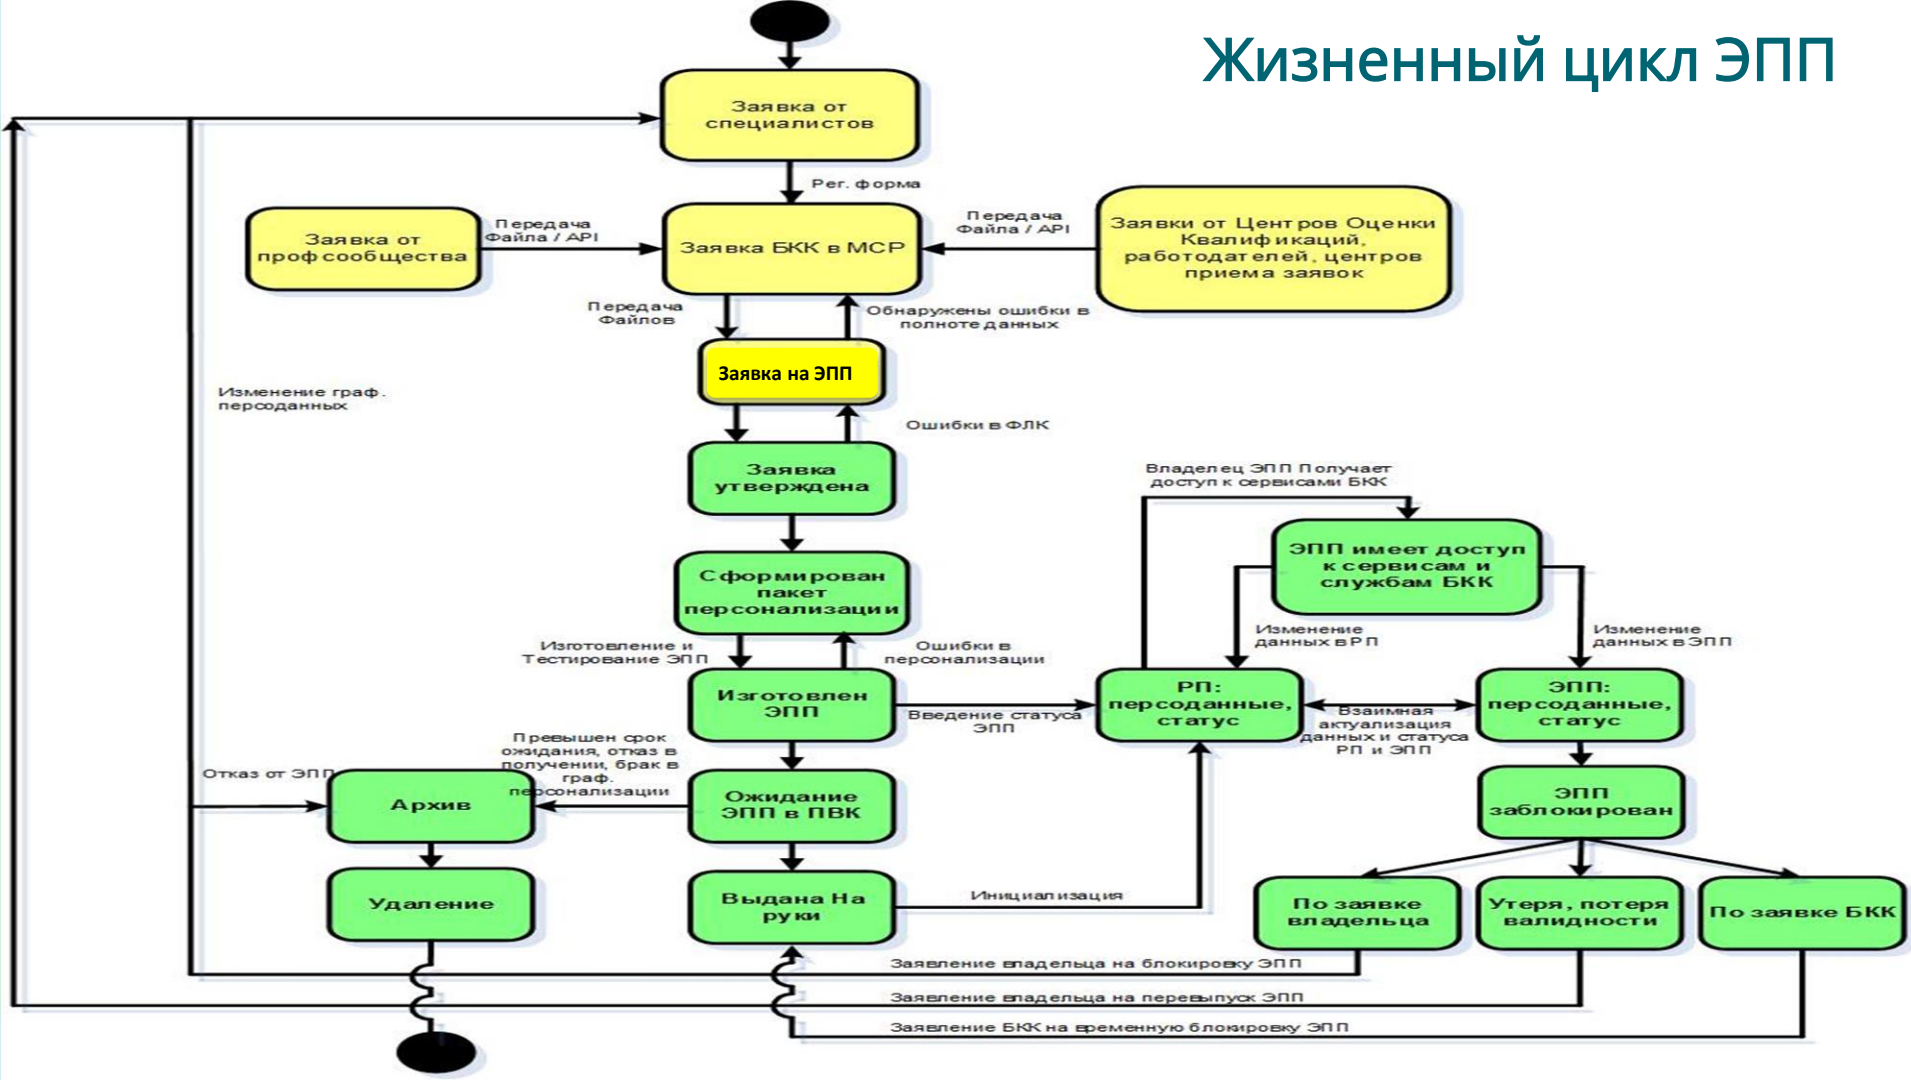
Жизненный цикл ЭПП

Заявка от специалистов

Рег. форма

Заявка от проф сообщества

Передача Файла / API

Заявка БКК в МСР

Передача Файла / API

Заявки от Центров Оценки Квалификаций, работодателей, центров приема заявок

Передача Файлов

Обнаружены ошибки в полноте данных

Заявка на ЭПП

Изменение граф. персоданных

Ошибки в ФЛК

Заявка утверждена

Владелец ЭПП Получает доступ к сервисам БКК

ЭПП имеет доступ к сервисам и службам БКК

Сформирован пакет персонализации

Изменение данных в РП

Изменение данных в ЭПП

Изготовление и Тестирование ЭПП

Ошибки в персонализации

Изготовлен ЭПП

Введение статуса ЭПП

РП: персоданные, статус

Взаимная актуализация данных и статуса РП и ЭПП

ЭПП: персоданные, статус

Превышен срок ожидания, отказ в получении, брак в граф. персонализации

Отказ от ЭПП

Архив

Ожидание ЭПП в ПВК

ЭПП заблокирован

Удаление

Выдана На руки

Инициализация

По заявке владельца

Утеря, потеря валидности

По заявке БКК

Заявление владельца на блокировку ЭПП

Заявление владельца на перевыпуск ЭПП

Заявление БКК на временную блокировку ЭПП